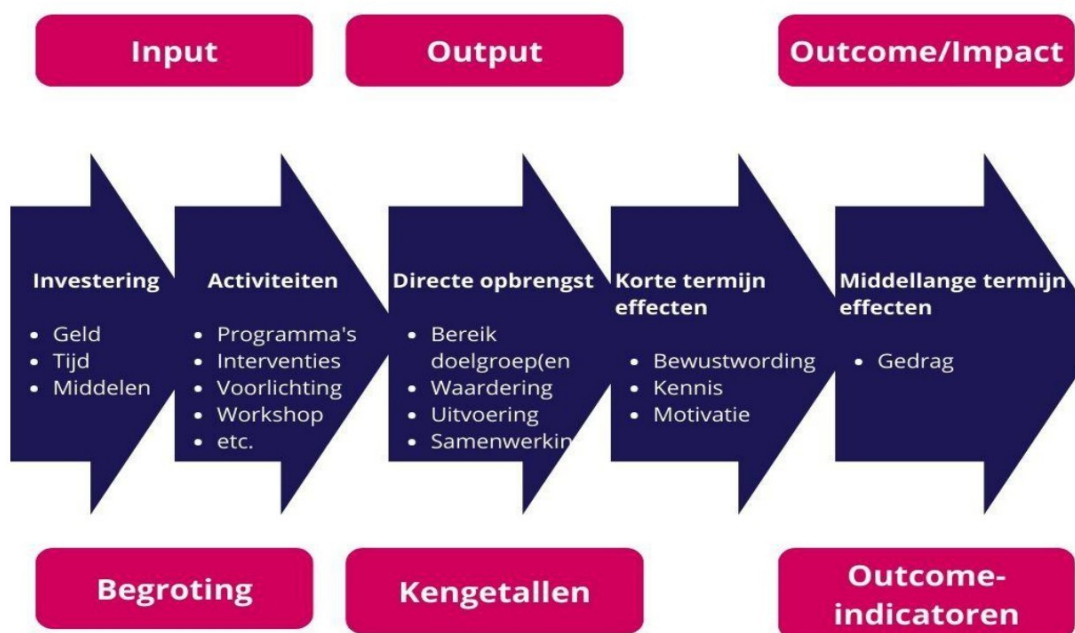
Input

Output

Outcome/Impact

Investering

- Geld
- Tijd
- Middelen

Activiteiten

- Programma's
- Interventies
- Voorlichting
- Workshop
- etc.

Directe opbrengst

- Bereik doelgroep(en
- Waardering
- Uitvoering
- Samenwerkin

Korte termijn effecten

- Bewustwording
- Kennis
- Motivatie

Middellange termijn effecten

- Gedrag

Begroting

Kengetallen

Outcome-indicatoren